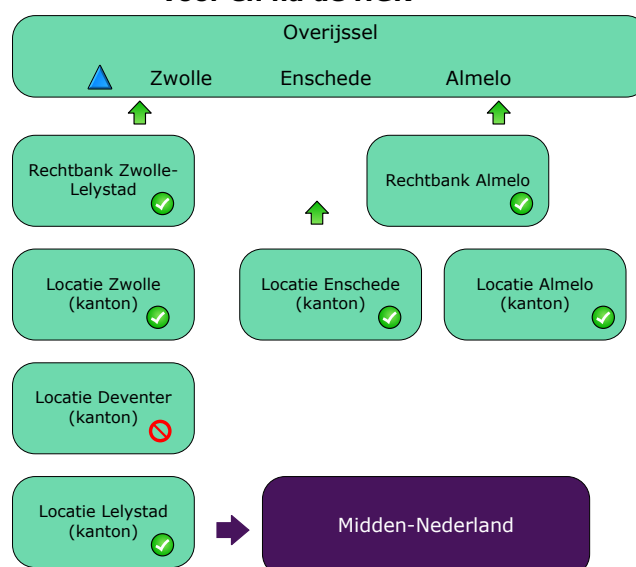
Overijssel

Zwolle Enschede Almelo

Rechtbank Zwolle-Lelystad

Rechtbank Almelo

Locatie Zwolle (kanton)

Locatie Enschede (kanton)

Locatie Almelo (kanton)

Locatie Deventer (kanton)

Locatie Lelystad (kanton)

Midden-Nederland